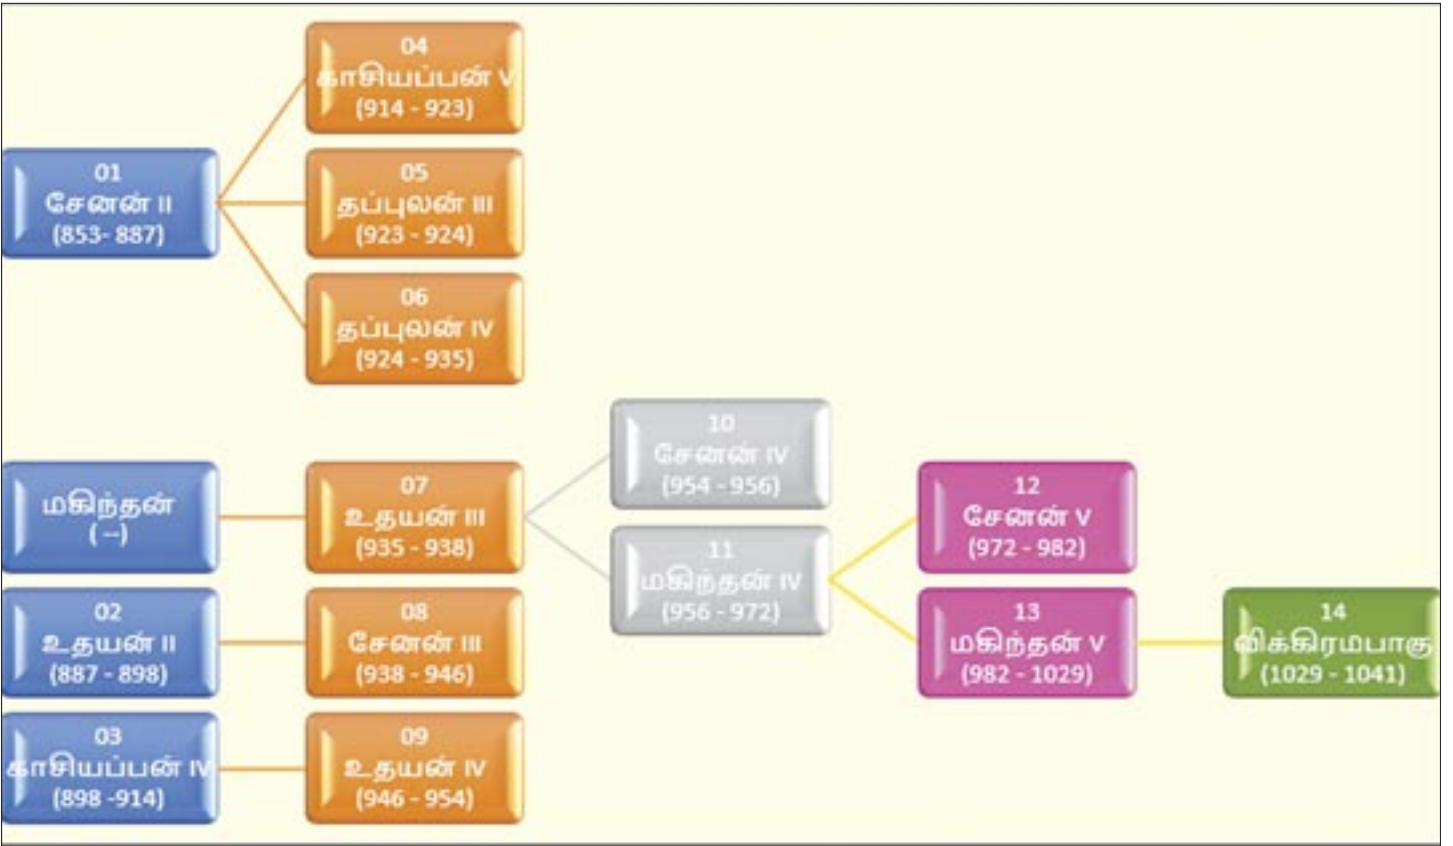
01
சேனன் II
(853- 887)

04
காசியப்பன் V
(914 - 923)

05
தப்புலன் III
(923 - 924)

06
தப்புலன் IV
(924 - 935)

மகிந்தன்
( -- )

07
உதயன் III
(935 - 938)

02
உதயன் II
(887 - 898)

08
சேனன் III
(938 - 946)

03
காசியப்பன் IV
(898 -914)

09
உதயன் IV
(946 - 954)

10
சேனன் IV
(954 - 956)

11
மகிந்தன் IV
(956 - 972)

12
சேனன் V
(972 - 982)

13
மகிந்தன் V
(982 - 1029)

14
விக்கிரமபாகு
(1029 - 1041)